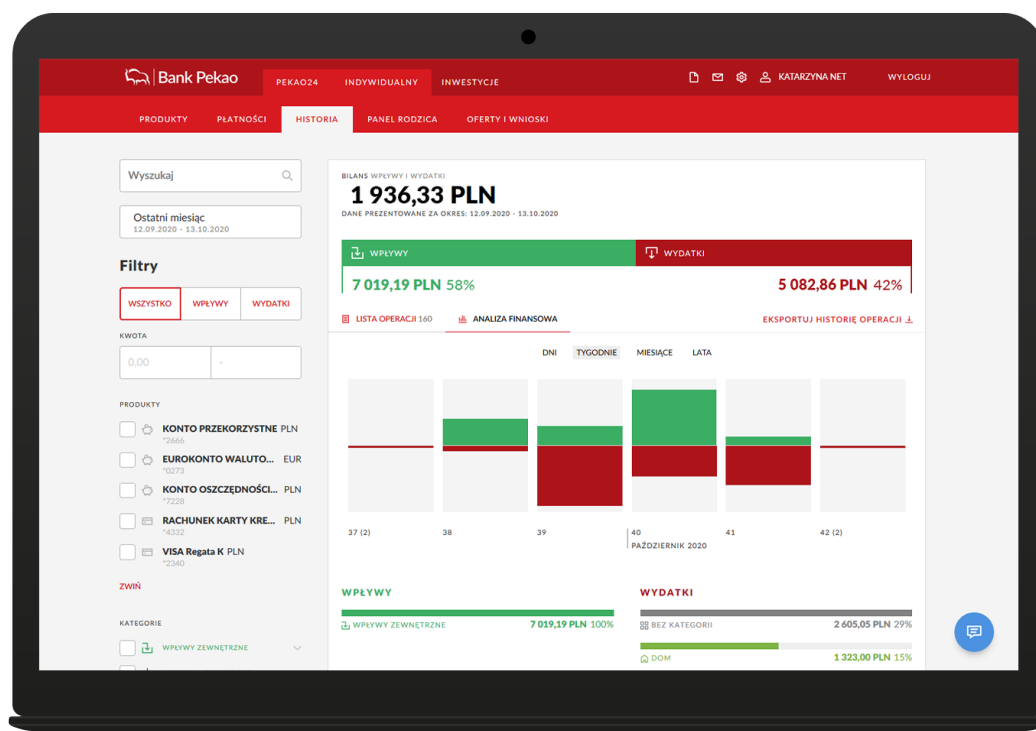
Bank Pekao

PEKAO24 INDYWIDUALNY INWESTYCJE

KATARZYNA NET WYLOGUJ

PRODUKTY PŁATNOŚCI HISTORIA PANEL RODZICA OFERTY I WNIOSKI

Wyszukaj

Ostatni miesiąc
12.09.2020 - 13.10.2020

Filtry

WSZYSTKO WPŁYWY WYDATKI

KWOTA

0,00 -

PRODUKTY

KONTO PRZEKORZYSTNE PLN *2666

EUROKONTO WALUTO... EUR *0273

KONTO OSZCZĘDNOŚCI... PLN *7228

RACHUNEK KARTY KRE... PLN *4332

VISA Regata K PLN *2340

ZWIŃ

KATEGORIE

WPŁYWY ZEWNĘTRZNE

BILANS WPŁYWY I WYDATKI
1 936,33 PLN
DANE PREZENTOWANE ZA OKRES: 12.09.2020 - 13.10.2020

WPŁYWY
7 019,19 PLN 58%

WYDATKI
5 082,86 PLN 42%

LISTA OPERACJI 160 ANALIZA FINANSOWA EKSPORTUJ HISTORIĘ OPERACJI

DNI TYGODNIE MIESIĄCE LATA

37 (2) 38 39 40 41 42 (2)
PAŹDZIERNIK 2020

WPŁYWY
WPŁYWY ZEWNĘTRZNE 7 019,19 PLN 100%

WYDATKI
BEZ KATEGORII 2 605,05 PLN 29%
DOM 1 323,00 PLN 15%